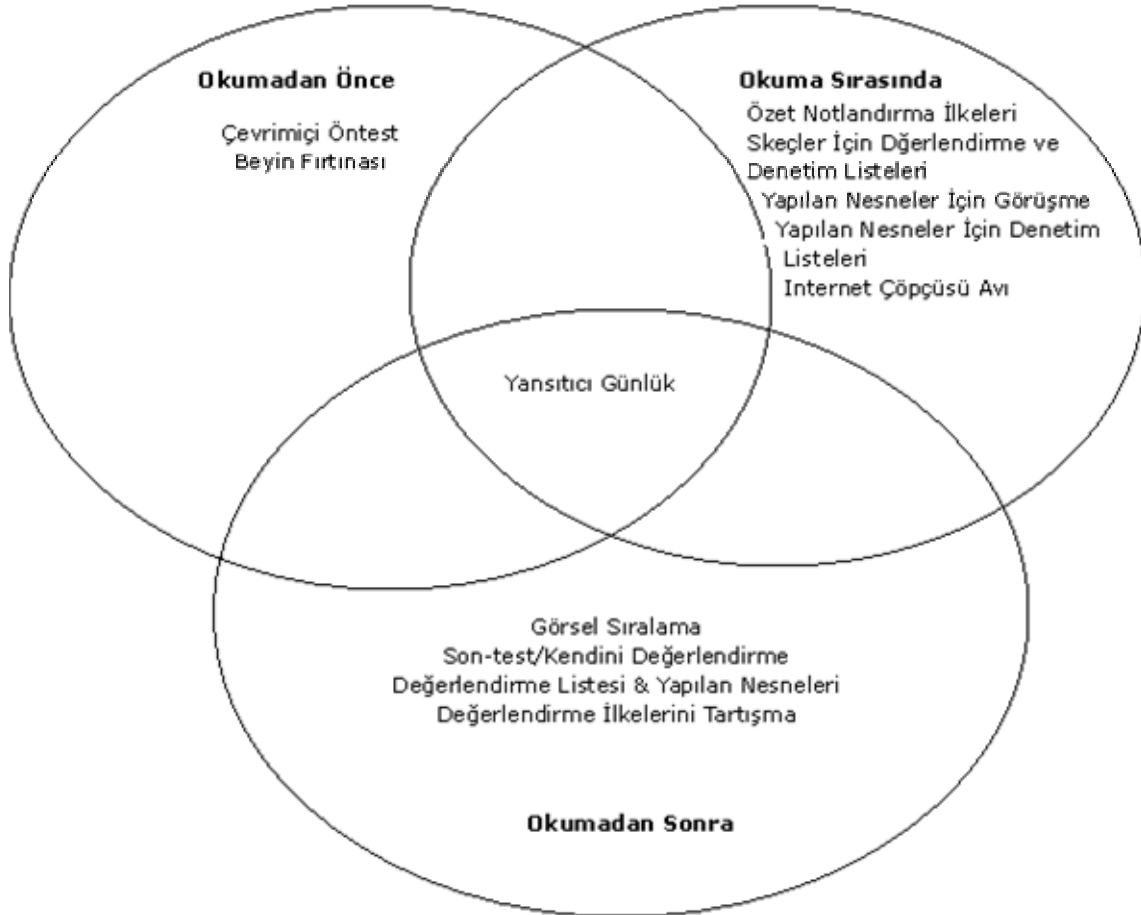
Okumadan Önce

Çevrimiçi Öntest
Beyin Fırtınası

Okuma Sırasında

Özet Notlandırma İlkeleri
Skeçler İçin Dğerlendirme ve Denetim Listeleri
Yapılan Nesneler İçin Görüşme
Yapılan Nesneler İçin Denetim Listeleri
Internet Çöpçüsü Avı

Yansıtıcı Günlük

Görsel Sıralama
Son-test/Kendini Değerlendirme
Değerlendirme Listesi & Yapılan Nesneleri
Değerlendirme İlkelerini Tartışma

Okumadan Sonra